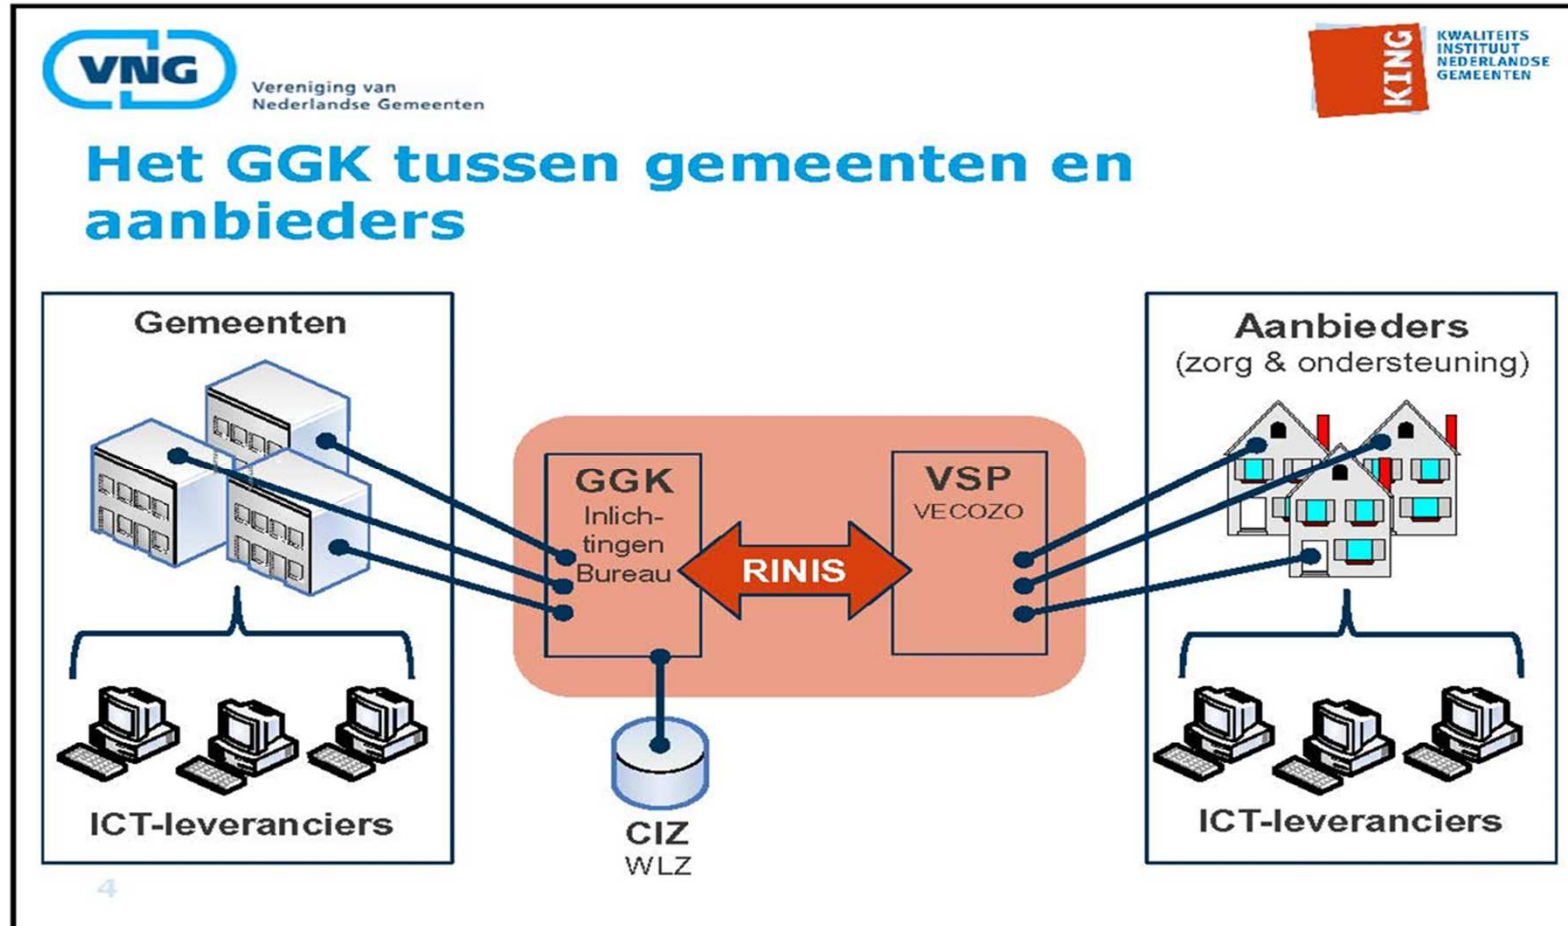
VNG
Vereniging van Nederlandse Gemeenten

KING
KWALITEITS INSTITUUT NEDERLANDSE GEMEENTEN

Het GGK tussen gemeenten en aanbieders

Gemeenten

ICT-leveranciers

GGK
Inlichtingen Bureau

RINIS

VSP
VECOZO

CIZ
WLZ

Aanbieders
(zorg & ondersteuning)

ICT-leveranciers

4